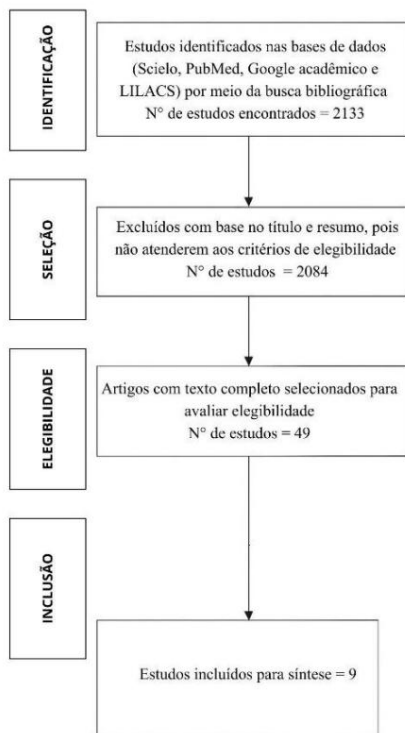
IDENTIFICAÇÃO

Estudos identificados nas bases de dados (Scielo, PubMed, Google acadêmico e LILACS) por meio da busca bibliográfica
N° de estudos encontrados = 2133

SELEÇÃO

Excluídos com base no título e resumo, pois não atenderem aos critérios de elegibilidade
N° de estudos = 2084

ELEGIBILIDADE

Artigos com texto completo selecionados para avaliar elegibilidade
N° de estudos = 49

INCLUSÃO

Estudos incluídos para síntese = 9